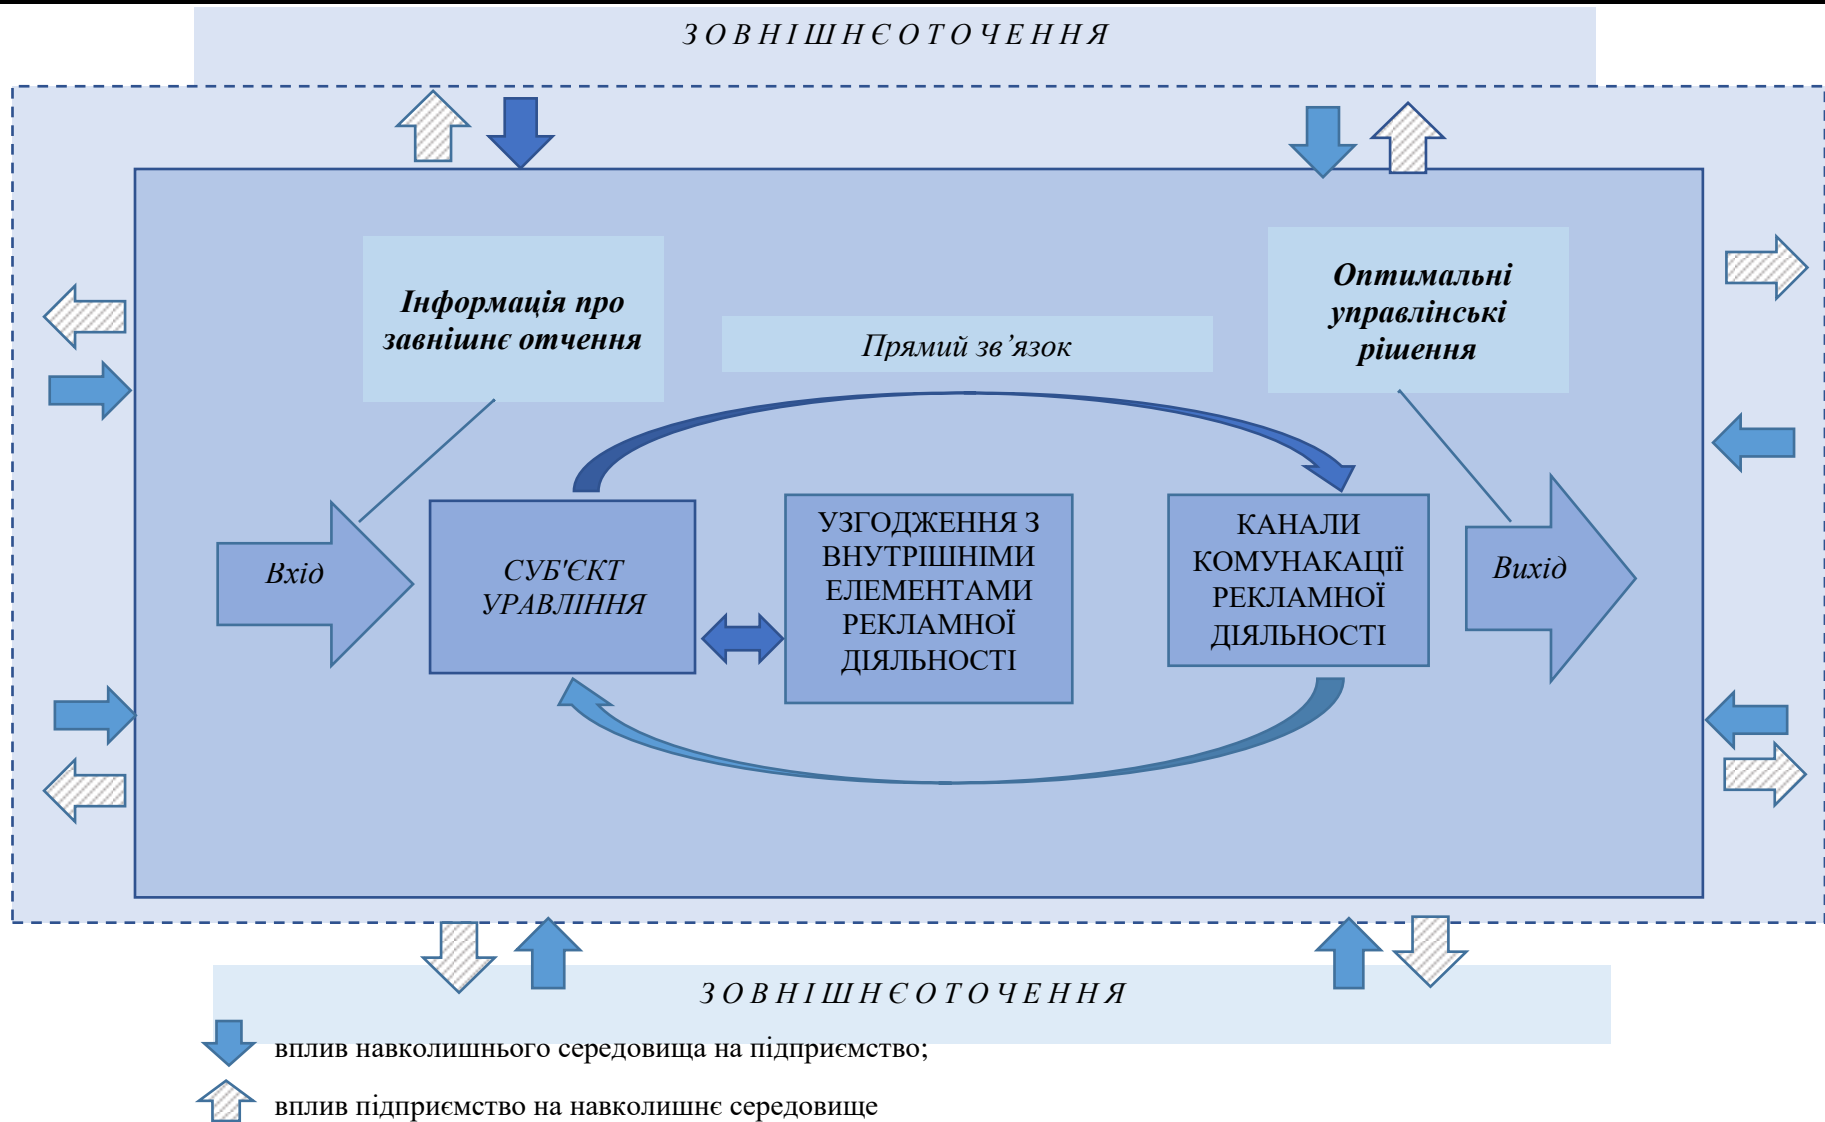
ЗОВНІШНЄ ОТОЧЕННЯ

Інформація про завнішнє отчення

Прямий зв'язок

Оптимальні управлінські рішення

Вхід

СУБ'ЄКТ УРАВЛІННЯ

УЗГОДЖЕННЯ З ВНУТРІШНІМИ ЕЛЕМЕНТАМИ РЕКЛАМНОЇ ДІЯЛЬНОСТІ

КАНАЛИ КОМУНАКАЦІЇ РЕКЛАМНОЇ ДІЯЛЬНОСТІ

Вихід

ЗОВНІШНЄ ОТОЧЕННЯ

вплив навколишнього середовища на підприємство;

вплив підприємство на навколишнє середовище